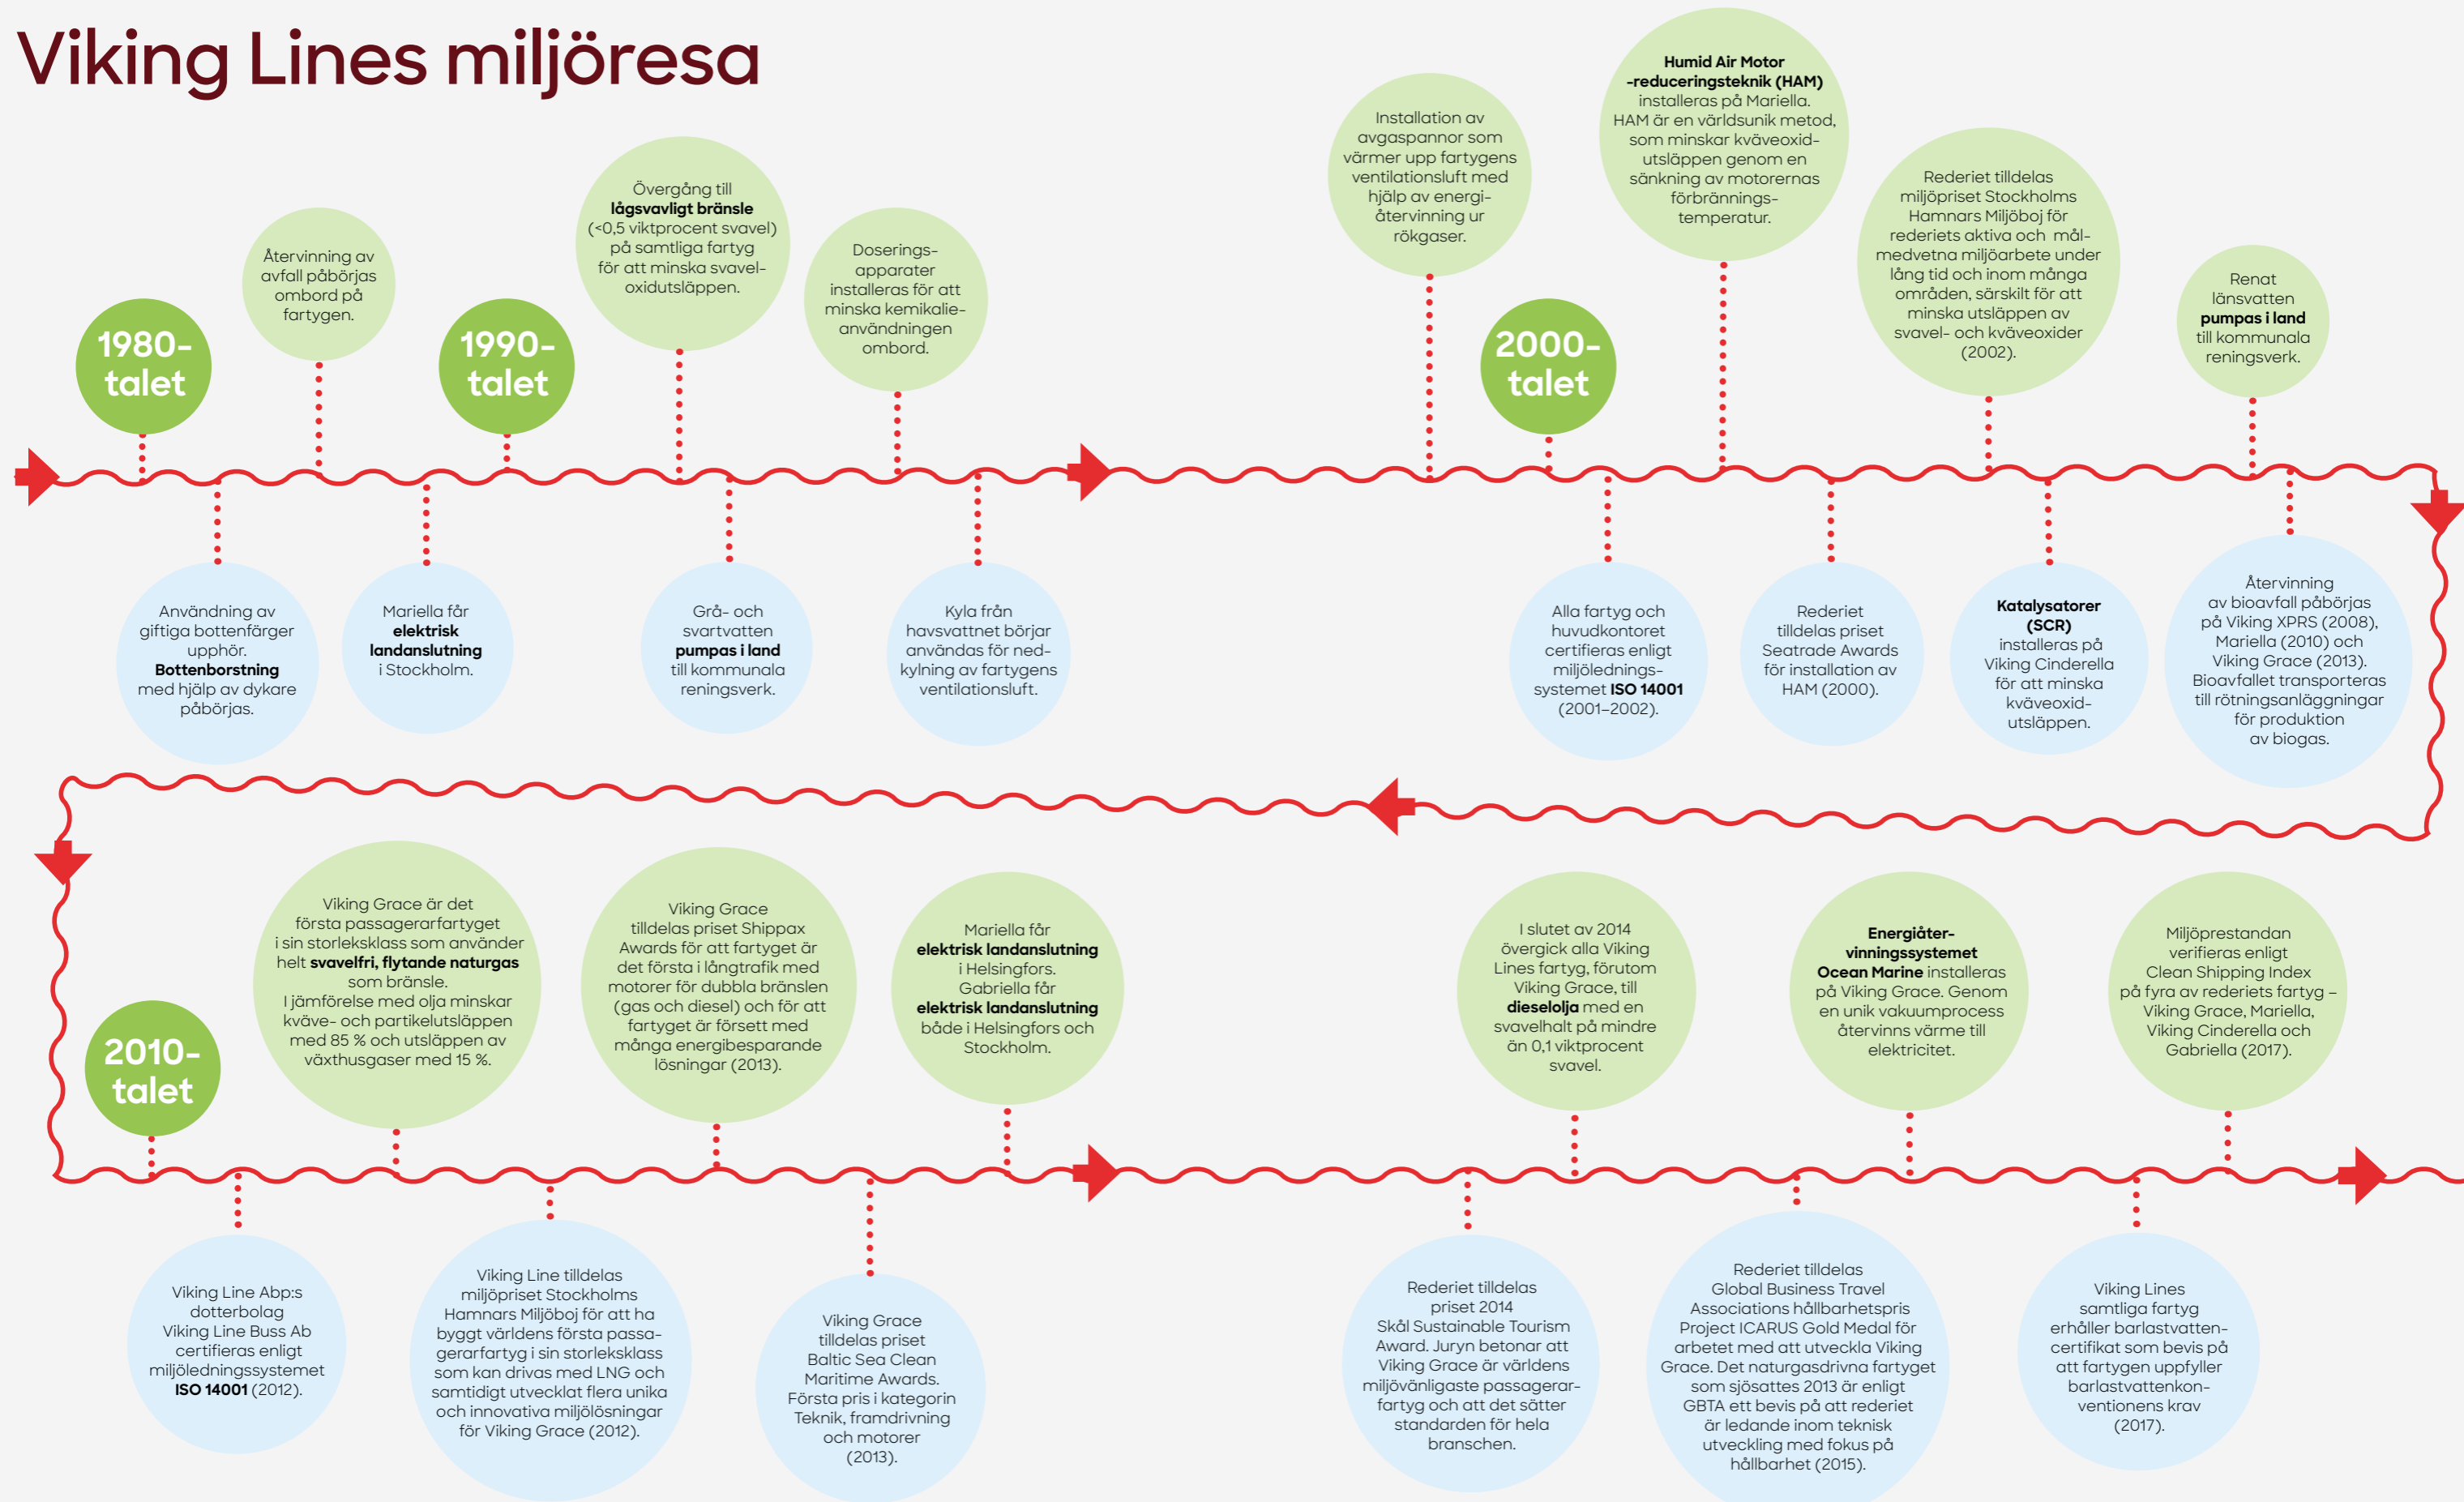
Viking Lines miljöresa

1980-talet

Återvinning av avfall påbörjas ombord på fartygen.

Användning av giftiga bottenfärger upphör. Bottenborstning med hjälp av dykare påbörjas.

Mariella får elektrisk landanslutning i Stockholm.

1990-talet

Övergång till lågsvavligt bränsle (<0,5 viktprocent svavel) på samtliga fartyg för att minska svaveloxidutsläppen.

Grå- och svartvatten pumpas i land till kommunala reningsverk.

Doseringsapparater installeras för att minska kemikalieanvändningen ombord.

Kyla från havsvattnet börjar användas för nedkylning av fartygens ventilationsluft.

Installation av avgaspannor som värmer upp fartygens ventilationsluft med hjälp av energiåtervinning ur rökgaser.

2000-talet

Alla fartyg och huvudkontoret certifieras enligt miljöledningssystemet ISO 14001 (2001–2002).

Humid Air Motor -reduceringsteknik (HAM) installeras på Mariella. HAM är en världsunik metod, som minskar kväveoxidutsläppen genom en sänkning av motorernas förbränningstemperatur.

Rederiet tilldelas priset Seatrade Awards för installation av HAM (2000).

Rederiet tilldelas miljöpriset Stockholms Hamnars Miljöboj för rederiets aktiva och målmedvetna miljöarbete under lång tid och inom många områden, särskilt för att minska utsläppen av svavel- och kväveoxider (2002).

Katalysatorer (SCR) installeras på Viking Cinderella för att minska kväveoxidutsläppen.

Renat länsvatten pumpas i land till kommunala reningsverk.

Återvinning av bioavfall påbörjas på Viking XPRS (2008), Mariella (2010) och Viking Grace (2013). Bioavfallet transporteras till rötningsanläggningar för produktion av biogas.

2010-talet

Viking Line Abp:s dotterbolag Viking Line Buss Ab certifieras enligt miljöledningssystemet ISO 14001 (2012).

Viking Grace är det första passagerarfartyget i sin storleksklass som använder helt svavelfri, flytande naturgas som bränsle. I jämförelse med olja minskar kväve- och partikelutsläppen med 85 % och utsläppen av växthusgaser med 15 %.

Viking Line tilldelas miljöpriset Stockholms Hamnars Miljöboj för att ha byggt världens första passagerarfartyg i sin storleksklass som kan drivas med LNG och samtidigt utvecklat flera unika och innovativa miljölösningar för Viking Grace (2012).

Viking Grace tilldelas priset Shippax Awards för att fartyget är det första i långtrafik med motorer för dubbla bränslen (gas och diesel) och för att fartyget är försett med många energibesparande lösningar (2013).

Viking Grace tilldelas priset Baltic Sea Clean Maritime Awards. Första pris i kategorin Teknik, framdrivning och motorer (2013).

Mariella får elektrisk landanslutning i Helsingfors. Gabriella får elektrisk landanslutning både i Helsingfors och Stockholm.

Rederiet tilldelas priset 2014 Skål Sustainable Tourism Award. Juryn betonar att Viking Grace är världens miljövänligaste passagerarfartyg och att det sätter standarden för hela branschen.

I slutet av 2014 övergick alla Viking Lines fartyg, förutom Viking Grace, till dieselolja med en svavelhalt på mindre än 0,1 viktprocent svavel.

Rederiet tilldelas Global Business Travel Associations hållbarhetspris Project ICARUS Gold Medal för arbetet med att utveckla Viking Grace. Det naturgasdrivna fartyget som sjösattes 2013 är enligt GBTA ett bevis på att rederiet är ledande inom teknisk utveckling med fokus på hållbarhet (2015).

Energiåtervinningssystemet Ocean Marine installeras på Viking Grace. Genom en unik vakuumprocess återvinns värme till elektricitet.

Viking Lines samtliga fartyg erhåller barlastvattencertifikat som bevis på att fartygen uppfyller barlastvattenkonventionens krav (2017).

Miljöprestandan verifieras enligt Clean Shipping Index på fyra av rederiets fartyg – Viking Grace, Mariella, Viking Cinderella och Gabriella (2017).